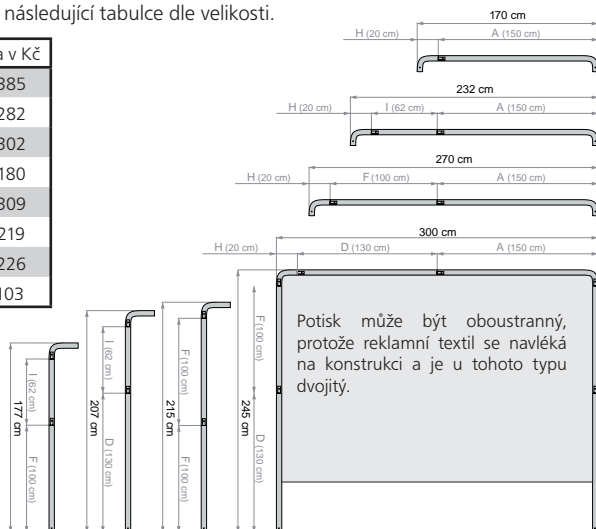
následující tabulce dle velikosti.

a v Kč
385
282
302
180
309
219
226
103

170 cm
H (20 cm)
A (150 cm)

232 cm
H (20 cm)
I (62 cm)
A (150 cm)

270 cm
H (20 cm)
F (100 cm)
A (150 cm)

300 cm
H (20 cm)
D (130 cm)
A (150 cm)

Potisk může být oboustranný, protože reklamní textil se navléká na konstrukci a je u tohoto typu dvojitý.

177 cm
I (62 cm)
F (100 cm)

207 cm
I (62 cm)
D (130 cm)

215 cm
F (100 cm)
F (100 cm)

245 cm
F (100 cm)
D (130 cm)